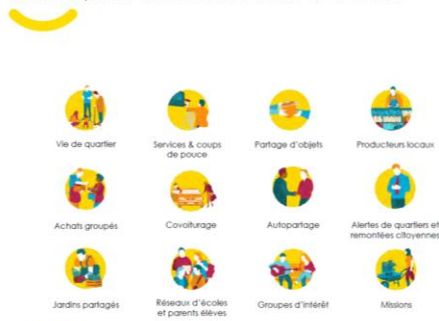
Vie de quartier

Services & coups de pouce

Partage d'objets

Producteurs locaux

Achats groupés

Covoiturage

Autopartage

Alertes de quartiers et remontées citoyennes

Jardins partagés

Réseaux d'écoles et parents élèves

Groupes d'intérêt

Missions